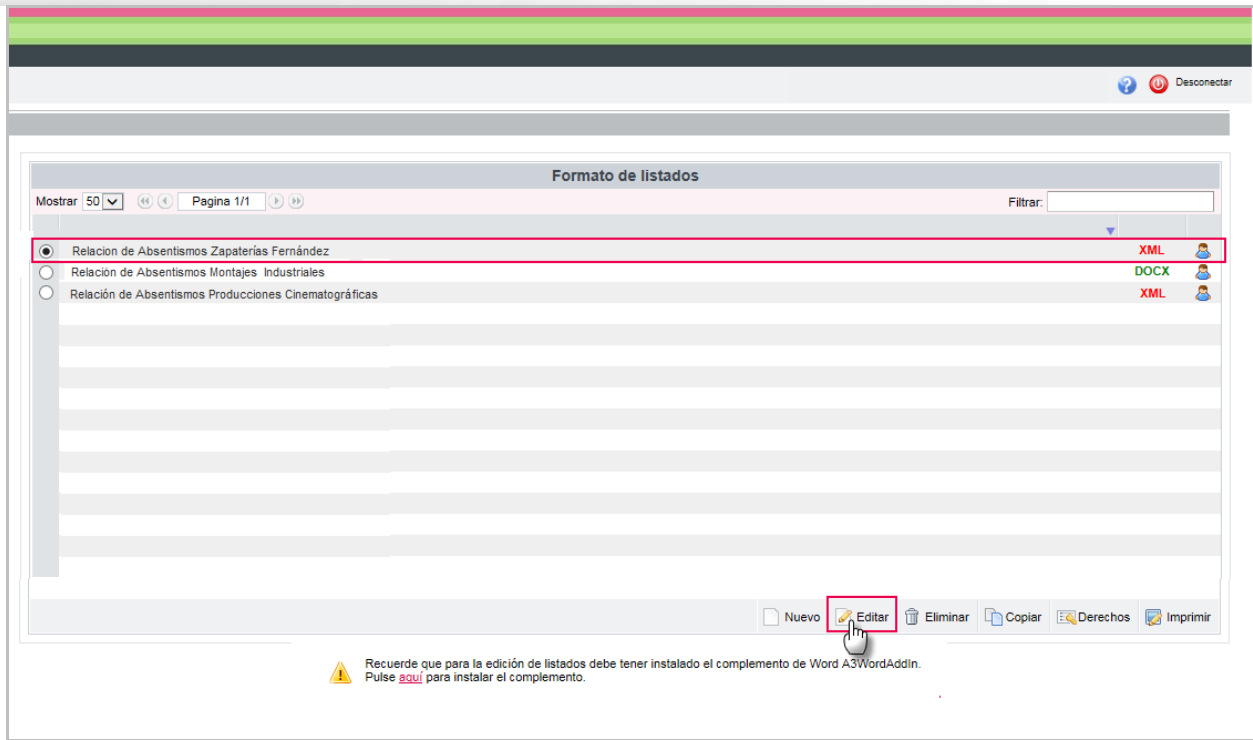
Desconectar

Formato de listados

Mostrar 50 Pagina 1/1 Filtrar:

| | | | |
|---|---|---|---|
| ◉ | Relacion de Absentismos Zapaterías Fernández | XML | |
| ○ | Relación de Absentismos Montajes Industriales | DOCX | |
| ○ | Relación de Absentismos Producciones Cinematográficas | XML | |

Nuevo Editar Eliminar Copiar Derechos Imprimir

Recuerde que para la edición de listados debe tener instalado el complemento de Word A3WordAddIn.
Pulse aquí para instalar el complemento.